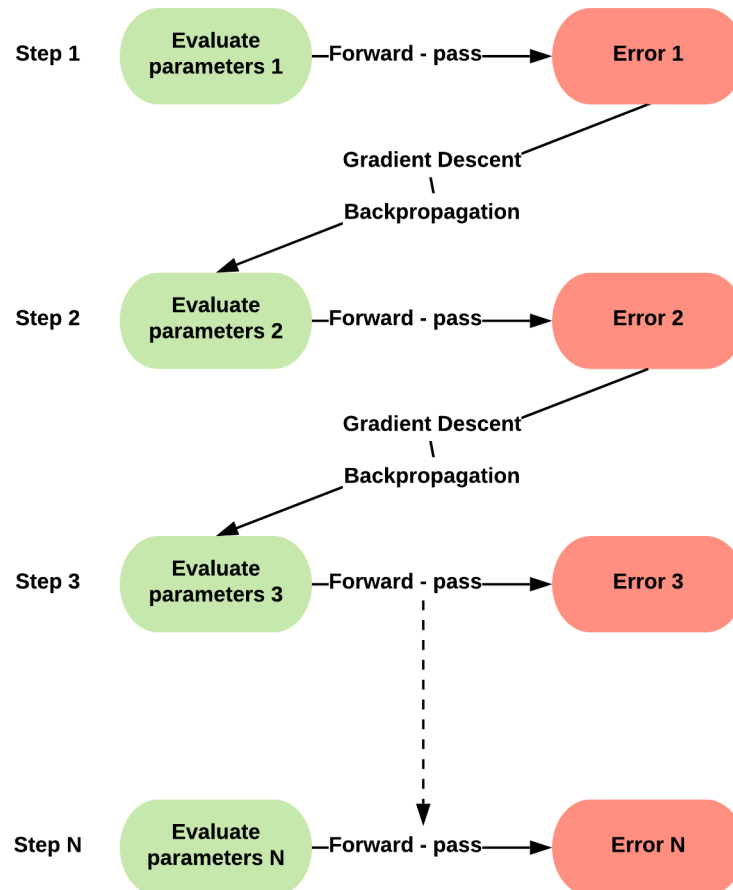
Step 1
Evaluate parameters 1
Forward - pass
Error 1

Gradient Descent
\
Backpropagation

Step 2
Evaluate parameters 2
Forward - pass
Error 2

Gradient Descent
\
Backpropagation

Step 3
Evaluate parameters 3
Forward - pass
Error 3

Step N
Evaluate parameters N
Forward - pass
Error N